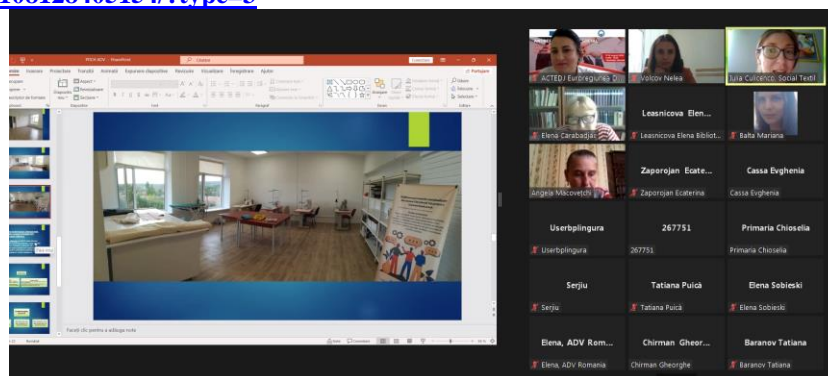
ACTEDJ Eurbregiunea D...

Volcov Nelea

Iulia Culcenco, Social Textil

Leasnicova Elen...

Elena Carabadjac

Leasnicova Elena Bibliot...

Balta Mariana

Zaporojan Ecate...

Cassa Evghenia

Angela Macovetchi

Zaporojan Ecaterina

Cassa Evghenia

Userbplingura

267751

Primaria Chioselia

Userbplingura

267751

Primaria Chioselia

Serjiu

Tatiana Puică

Elena Sobieski

Serjiu

Tatiana Puică

Elena Sobieski

Elena, ADV Rom...

Chirman Gheor...

Baranov Tatiana

Elena, ADV Romania

Chirman Gheorghe

Baranov Tatiana

PPT ADV - PowerPoint

Căutare

Partajare

Fișier

Inserare

Proiectare

Tranziții

Animații

Expunere diapozitive

Revizuire

Vizualizare

Înregistrare

Ajutor

Diapozitiv nou

Aspect

Reinițializare

Secțiune

Diapozitive

Font

Paragraf

Desen

Editare

Găsire

Înlocuire

Selectare

Faceți clic pentru a adăuga note

Note

Comentarii